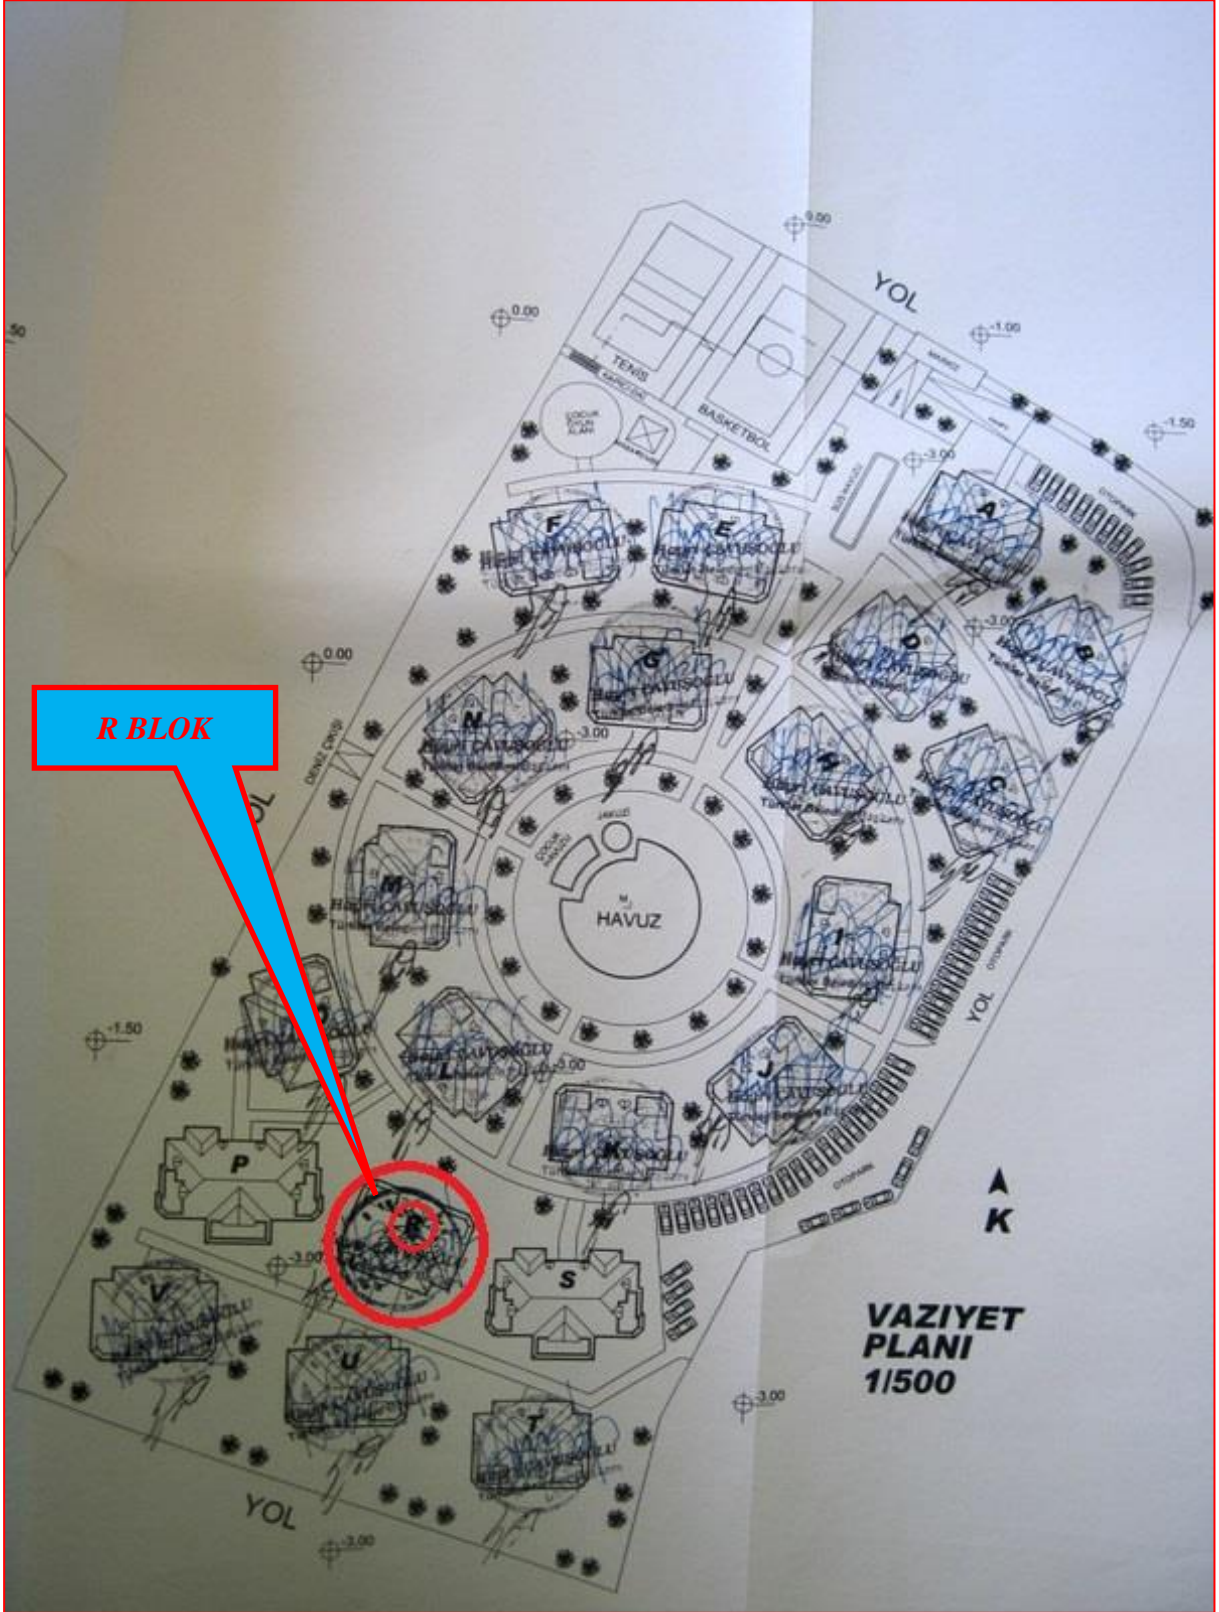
R BLOK

0.00
YOL
0.00
-1.00
-1.50
TENİS
ÇOCUK OYUN ALANI
BASKETBOL
-3.00
A
B
C
D
E
F
G
H
I
J
K
L
M
N
O
P
R
S
T
U
V
HAVUZ
ÇOCUK HAVUZU
0.00
-3.00
-3.00
-1.50
-3.00
-3.00
-3.00
-3.00
YOL
YOL
YOL
OTOPARK
OTOPARK
K

VAZIYET
PLANI
1/500